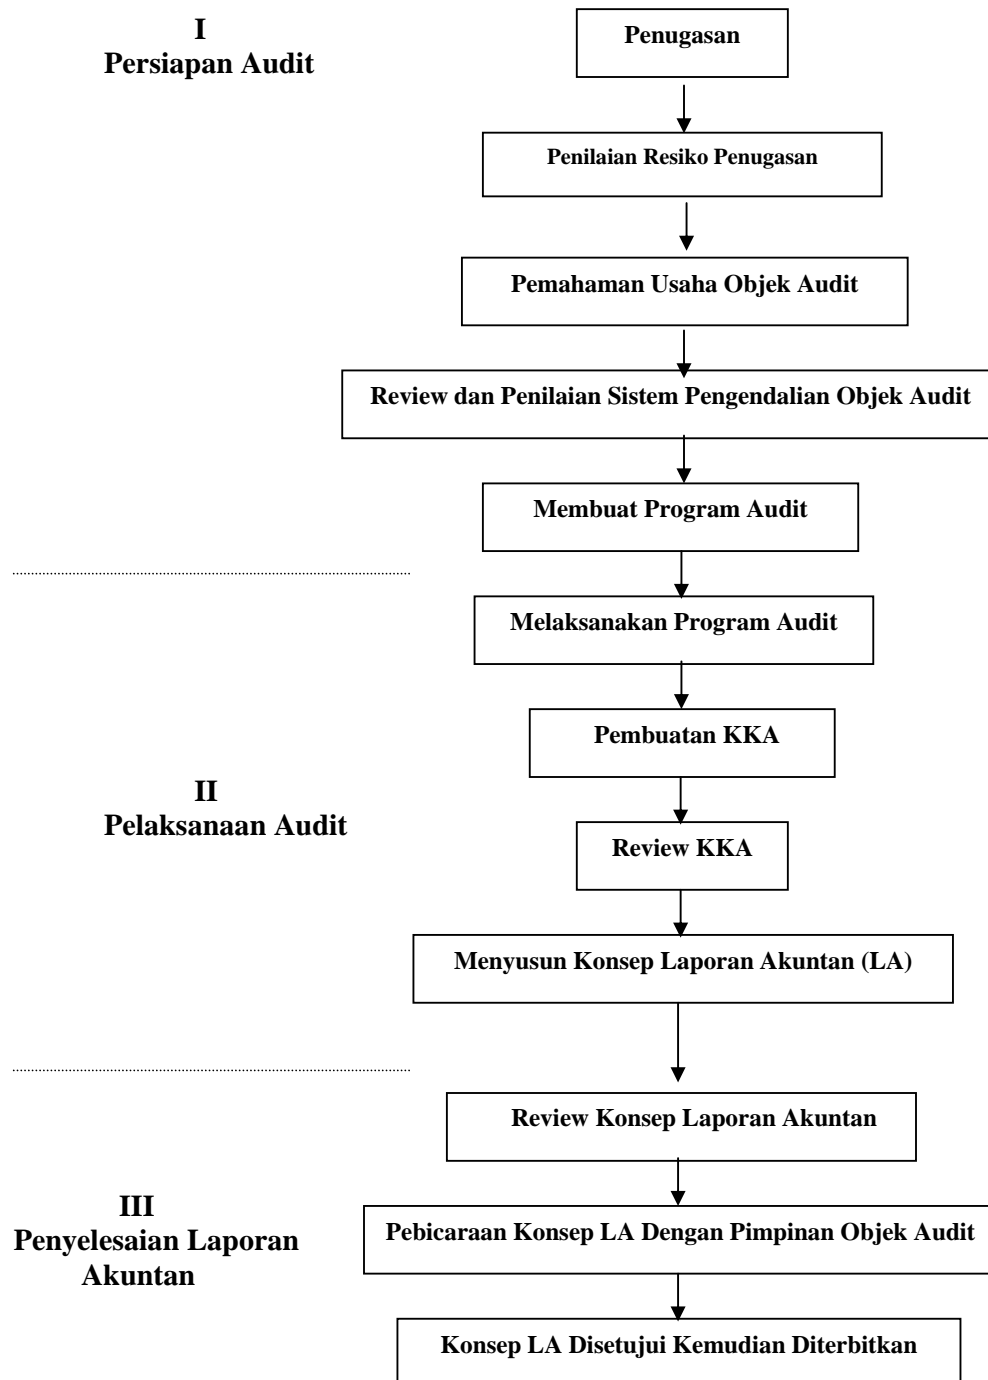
I
Persiapan Audit

Penugasan

Penilaian Resiko Penugasan

Pemahaman Usaha Objek Audit

Review dan Penilaian Sistem Pengendalian Objek Audit

Membuat Program Audit

II
Pelaksanaan Audit

Melaksanakan Program Audit

Pembuatan KKA

Review KKA

Menyusun Konsep Laporan Akuntan (LA)

III
Penyelesaian Laporan Akuntan

Review Konsep Laporan Akuntan

Pebicaraan Konsep LA Dengan Pimpinan Objek Audit

Konsep LA Disetujui Kemudian Diterbitkan